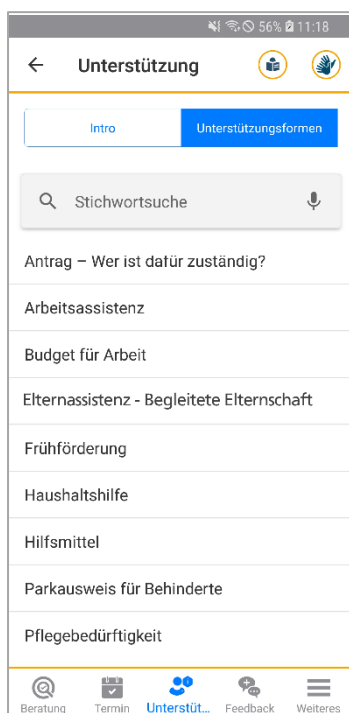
56% 11:18

Unterstützung

Intro
Unterstützungsformen

Stichwortsuche

Antrag – Wer ist dafür zuständig?

Arbeitsassistenz

Budget für Arbeit

Elternassistenz - Begleitete Elternschaft

Frühförderung

Haushaltshilfe

Hilfsmittel

Parkausweis für Behinderte

Pflegebedürftigkeit

Beratung
Termin
Unterstüt...
Feedback
Weiteres